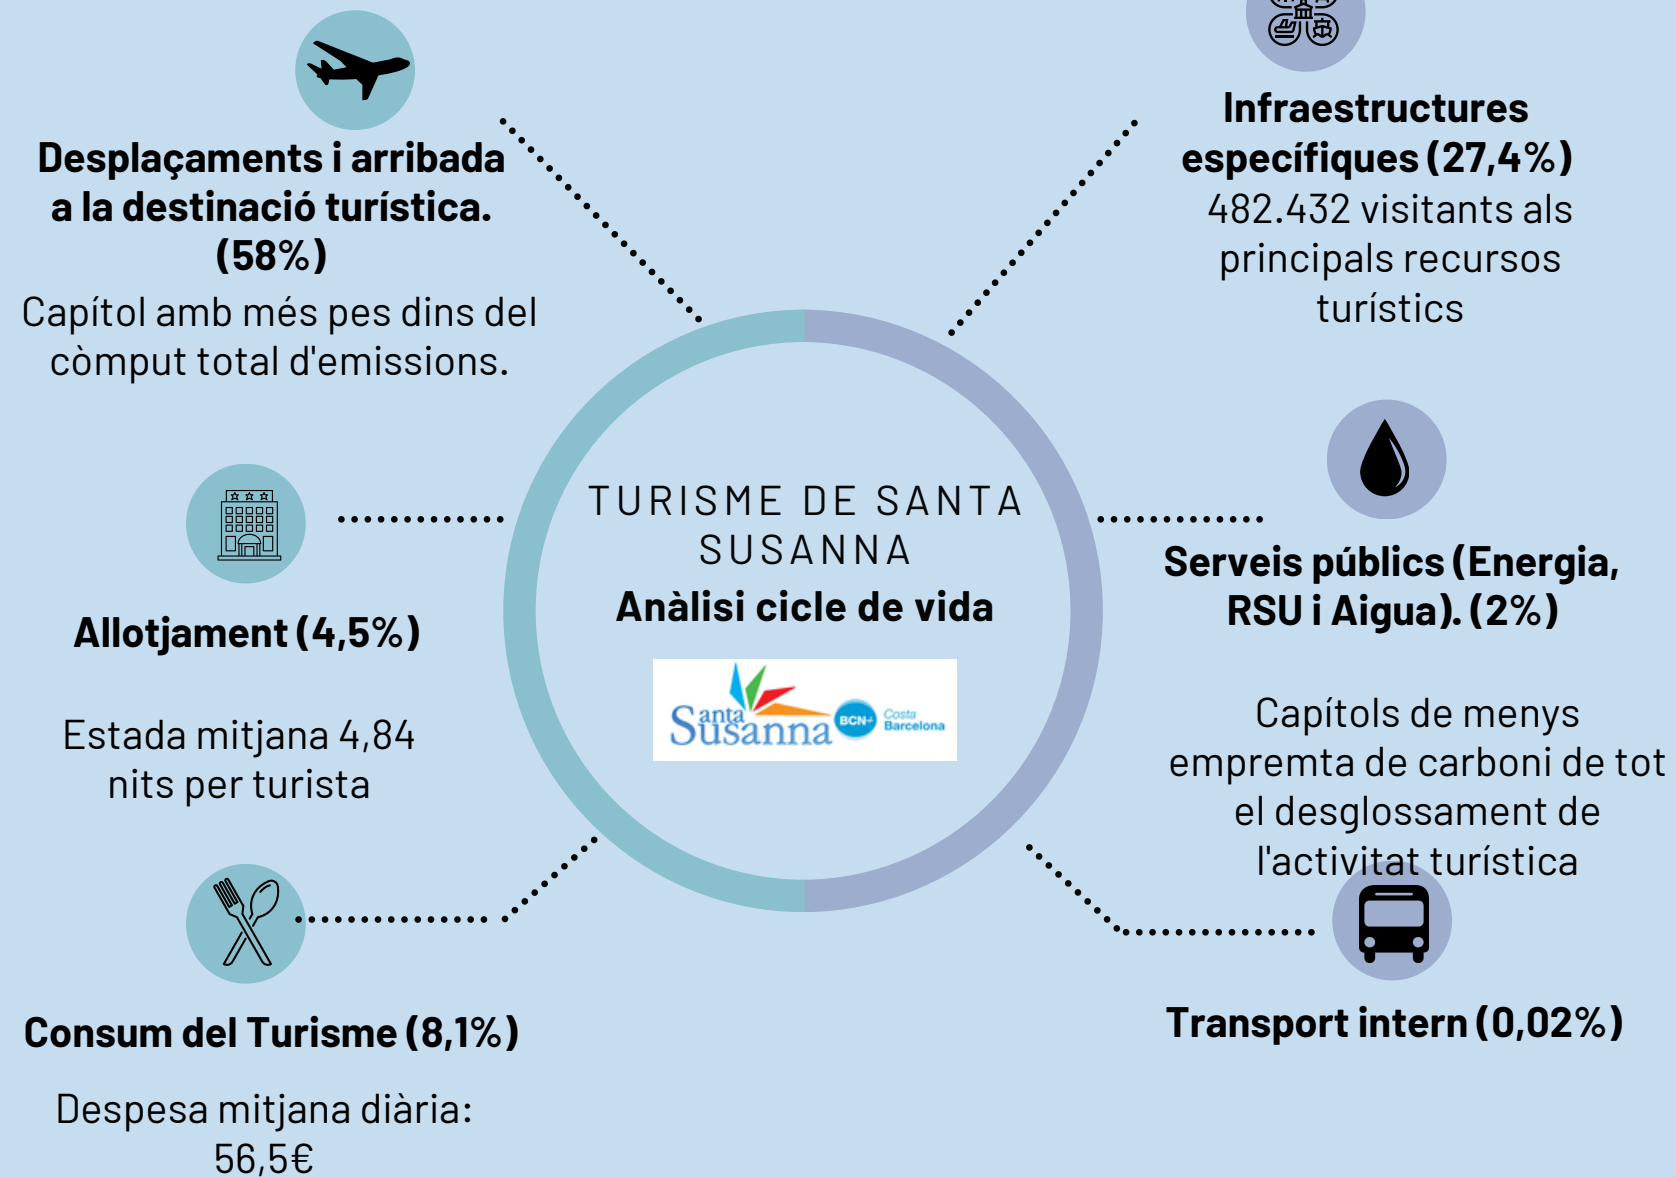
Desplaçaments i arribada a la destinació turística. (58%)

Capítol amb més pes dins del còmput total d'emissions.

Infraestructures específiques (27,4%)

482.432 visitants als principals recursos turístics

TURISME DE SANTA SUSANNA

Anàlisi cicle de vida

Santa Susanna BCN Costa Barcelona

Allotjament (4,5%)

Estada mitjana 4,84 nits per turista

Serveis públics (Energia, RSU i Aigua). (2%)

Capítols de menys empremta de carboni de tot el desglossament de l'activitat turística

Consum del Turisme (8,1%)

Despesa mitjana diària: 56,5€

Transport intern (0,02%)